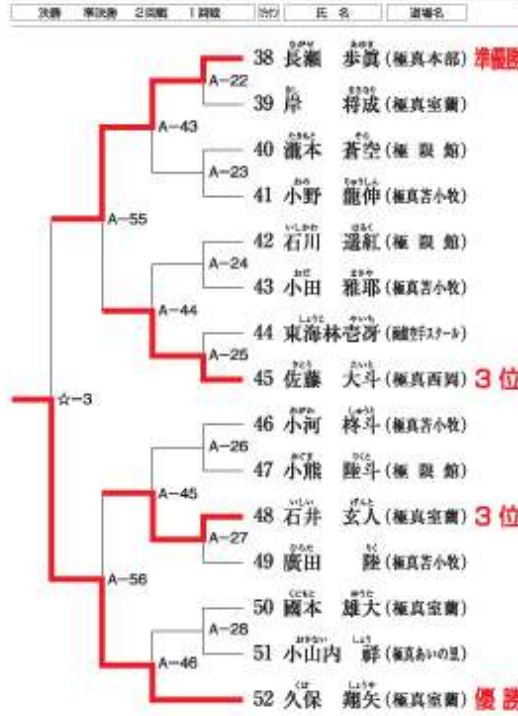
決勝　準決勝　2回戦　1回戦　出行　氏名　道場名

A−22
A−43
A−23
A−55
A−24
A−44
A−25
☆−3
A−26
A−45
A−27
A−56
A−28
A−46

38 長瀬 歩貴 (極真本部) 準優勝
39 岸 将成 (極真室蘭)
40 瀧本 蒼空 (極 限 館)
41 小野 龍伸 (極真苫小牧)
42 石川 遥紅 (極 限 館)
43 小田 雅耶 (極真苫小牧)
44 東海林壱冴 (函館空手スクール)
45 佐藤 大斗 (極真西岡) 3位
46 小河 柊斗 (極真苫小牧)
47 小熊 陸斗 (極 限 館)
48 石井 玄人 (極真室蘭) 3位
49 廣田 陸 (極真苫小牧)
50 國本 雄大 (極真室蘭)
51 小山内 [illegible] (極真あいの里)
52 久保 翔矢 (極真室蘭) 優 勝